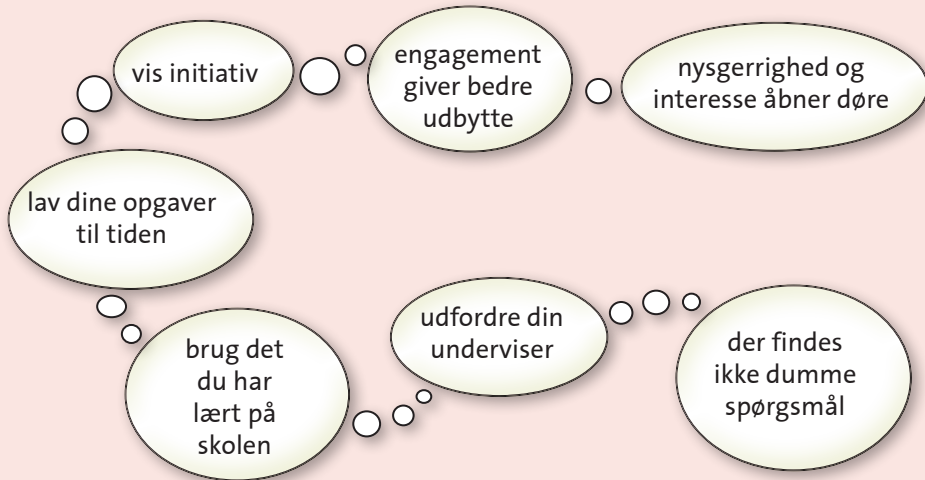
vis initiativ

engagement giver bedre udbytte

nysgerrighed og interesse åbner døre

lav dine opgaver til tiden

brug det du har lært på skolen

udfordre din underviser

der findes ikke dumme spørgsmål